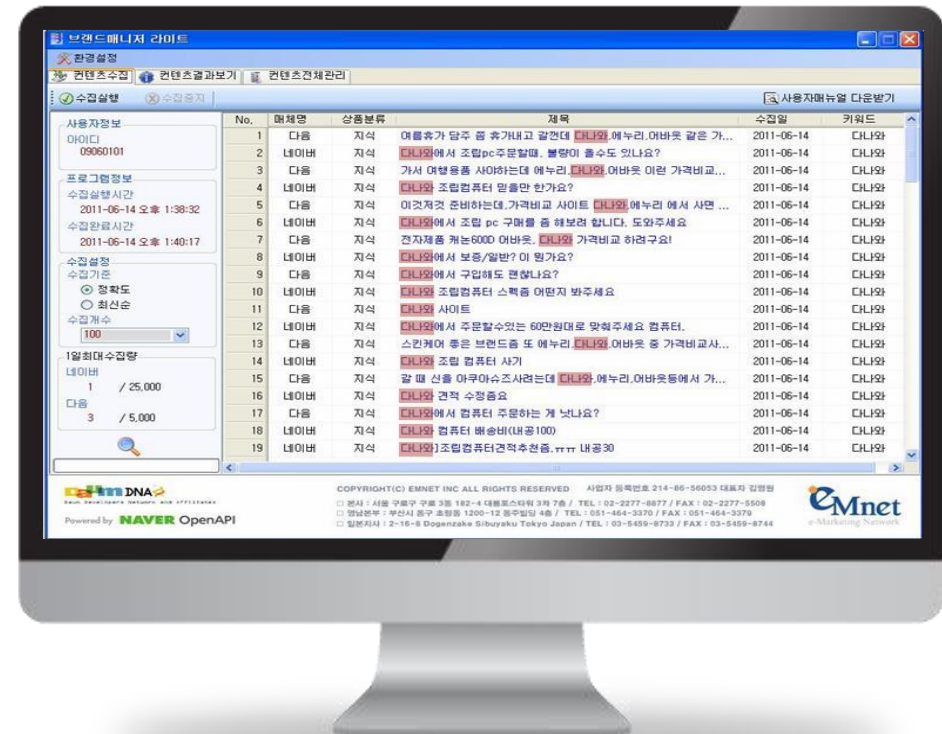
브랜드매니저 라이트

환경설정

컨텐츠수집 | 컨텐츠결과보기 | 컨텐츠전체관리

수집실행 | 수집중지 | 사용자매뉴얼 다운받기

사용자정보
아이디
09060101

프로그램정보
수집실행시간
2011-06-14 오후 1:38:32
수집완료시간
2011-06-14 오후 1:40:17

수집설정
수집기준
정확도
최신순
수집개수
100

1일최대수집량
네이버
1 / 25,000
다음
3 / 5,000

| No. | 매체명 | 상품분류 | 제목 | 수집일 | 키워드 |
|---|---|---|---|---|---|
| 1 | 다음 | 지식 | 여름휴가 담주 좀 휴가내고 갈껀데 다나와.에누리.어바웃 같은 가... | 2011-06-14 | 다나와 |
| 2 | 네이버 | 지식 | 다나와에서 조립pc주문할때, 불량이 좀수도 있나요? | 2011-06-14 | 다나와 |
| 3 | 다음 | 지식 | 가서 여행용품 사야하는데 에누리.다나와.어바웃 이런 가격비교... | 2011-06-14 | 다나와 |
| 4 | 네이버 | 지식 | 다나와 조립컴퓨터 믿을만 한가요? | 2011-06-14 | 다나와 |
| 5 | 다음 | 지식 | 이것저것 준비하는데, 가격비교 사이트 다나와.에누리 에서 사면 ... | 2011-06-14 | 다나와 |
| 6 | 네이버 | 지식 | 다나와에서 조립 pc 구매를 좀 해보려 합니다. 도와주세요 | 2011-06-14 | 다나와 |
| 7 | 다음 | 지식 | 전자제품 캐논600D 어바웃, 다나와 가격비교 하려구요! | 2011-06-14 | 다나와 |
| 8 | 네이버 | 지식 | 다나와에서 보증/일반? 이 뭔가요? | 2011-06-14 | 다나와 |
| 9 | 다음 | 지식 | 다나와에서 구입해도 괜찮나요? | 2011-06-14 | 다나와 |
| 10 | 네이버 | 지식 | 다나와 조립컴퓨터 스펙좀 어떤지 봐주세요 | 2011-06-14 | 다나와 |
| 11 | 다음 | 지식 | 다나와 사이트 | 2011-06-14 | 다나와 |
| 12 | 네이버 | 지식 | 다나와에서 주문할수있는 60만원대로 맞춰주세요 컴퓨터. | 2011-06-14 | 다나와 |
| 13 | 다음 | 지식 | 스킨케어 좋은 브랜드좀 또 에누리.다나와.어바웃 중 가격비교사... | 2011-06-14 | 다나와 |
| 14 | 네이버 | 지식 | 다나와 조립 컴퓨터 사기 | 2011-06-14 | 다나와 |
| 15 | 다음 | 지식 | 갈 때 신을 아쿠아슈즈사려는데 다나와.에누리.어바웃등에서 가... | 2011-06-14 | 다나와 |
| 16 | 네이버 | 지식 | 다나와 견적 수정좀요 | 2011-06-14 | 다나와 |
| 17 | 다음 | 지식 | 다나와에서 컴퓨터 주문하는 게 낫나요? | 2011-06-14 | 다나와 |
| 18 | 네이버 | 지식 | 다나와 컴퓨터 배송비(내공100) | 2011-06-14 | 다나와 |
| 19 | 네이버 | 지식 | 다나와]조립컴퓨터견적추천좀.ㅠㅠㅠ 내공30 | 2011-06-14 | 다나와 |

Daum DNA
Powered by NAVER OpenAPI

COPYRIGHT(C) EMNET INC ALL RIGHTS RESERVED 사업자 등록번호 214-86-56053 대표자 김병원
본사 : 서울 구로구 구로 3동 182-4 대룡포스트타워 3차 7층 / TEL : 02-2277-8877 / FAX : 02-2277-5508
영남본부 : 부산시 중구 초량동 1200-12 동주빌딩 4층 / TEL : 051-464-3370 / FAX : 051-464-3379
일본지사 : 2-16-8 Dogenzaka Sibuyaku Tokyo Japan / TEL : 03-5459-8733 / FAX : 03-5459-8744

EMnet
e-Marketing Network